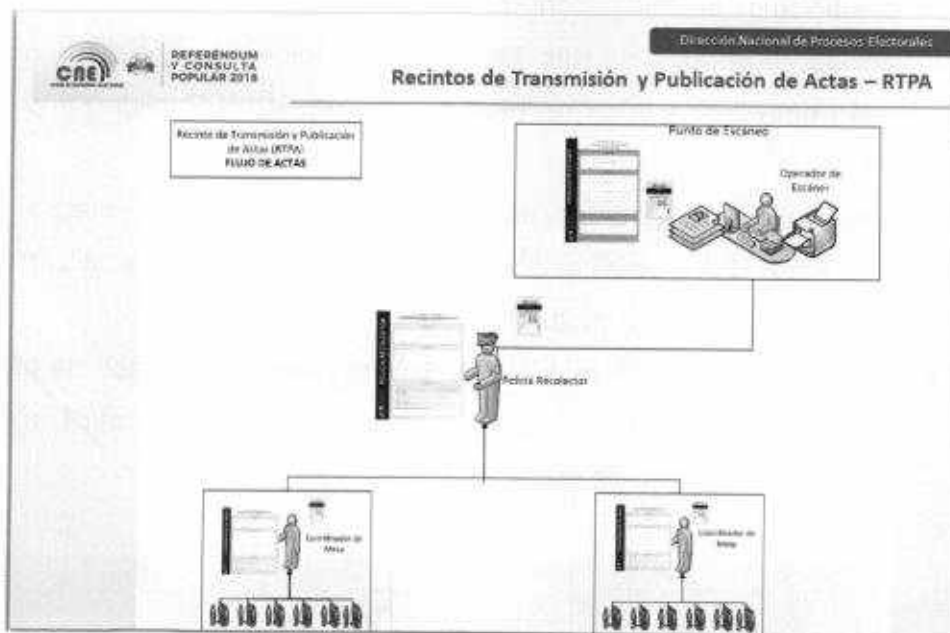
CNE

REFERÉNDUM Y CONSULTA POPULAR 2018

Dirección Nacional de Procesos Electorales

Recintos de Transmisión y Publicación de Actas – RTPA

Recinto de Transmisión y Publicación de Actas (RTPA) FLUJO DE ACTAS

Punto de Escaneo

Operador de Escáner

Policía Recolector

Coordinador de Mesa

Coordinador de Mesa